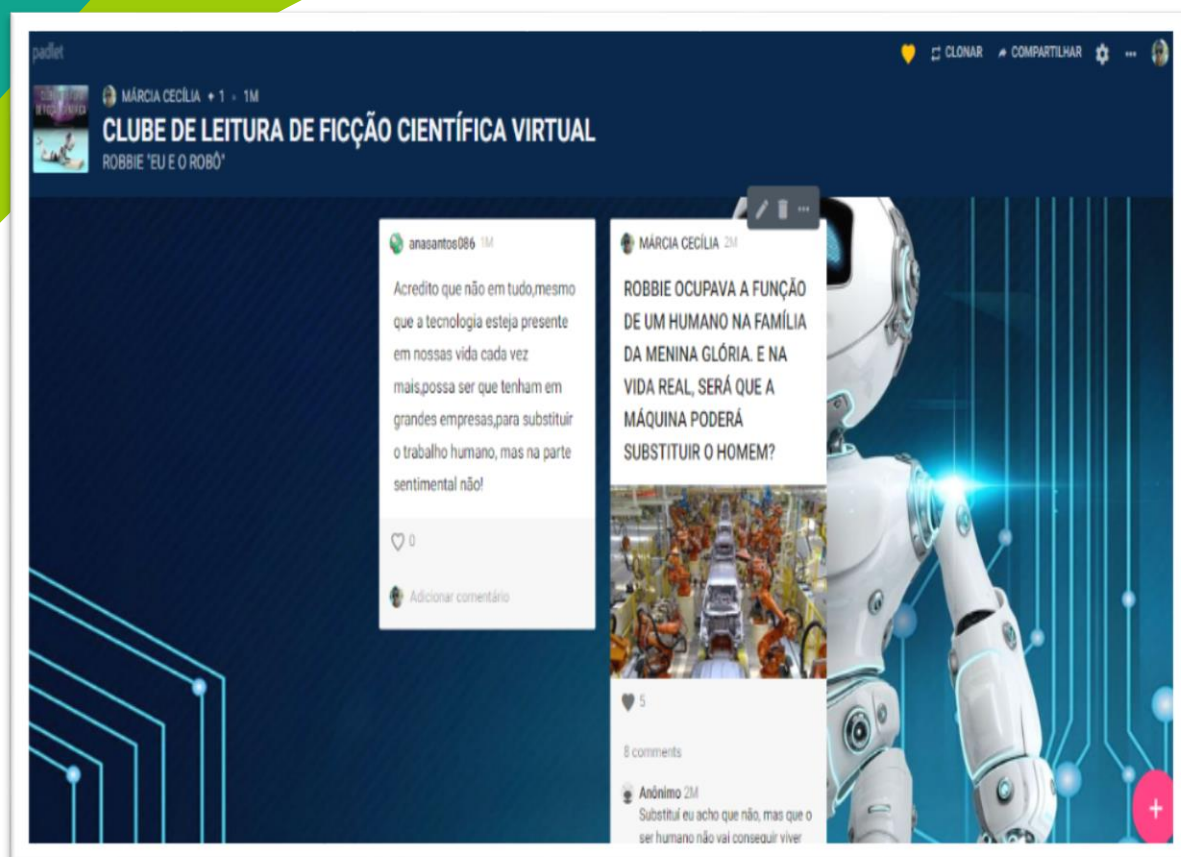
padlet

CLONAR COMPARTILHAR ...

MÁRCIA CECÍLIA + 1 · 1M

CLUBE DE LEITURA DE FICÇÃO CIENTÍFICA VIRTUAL

ROBBIE "EU E O ROBÔ"

anasantos086 1M

Acredito que não em tudo,mesmo que a tecnologia esteja presente em nossas vida cada vez mais,possa ser que tenham em grandes empresas,para substituir o trabalho humano, mas na parte sentimental não!

0

Adicionar comentário

MÁRCIA CECÍLIA 2M

ROBBIE OCUPAVA A FUNÇÃO DE UM HUMANO NA FAMÍLIA DA MENINA GLÓRIA. E NA VIDA REAL, SERÁ QUE A MÁQUINA PODERÁ SUBSTITUIR O HOMEM?

5

8 comments

Anônimo 2M

Substituí eu acho que não, mas que o ser humano não vai conseguir viver

+